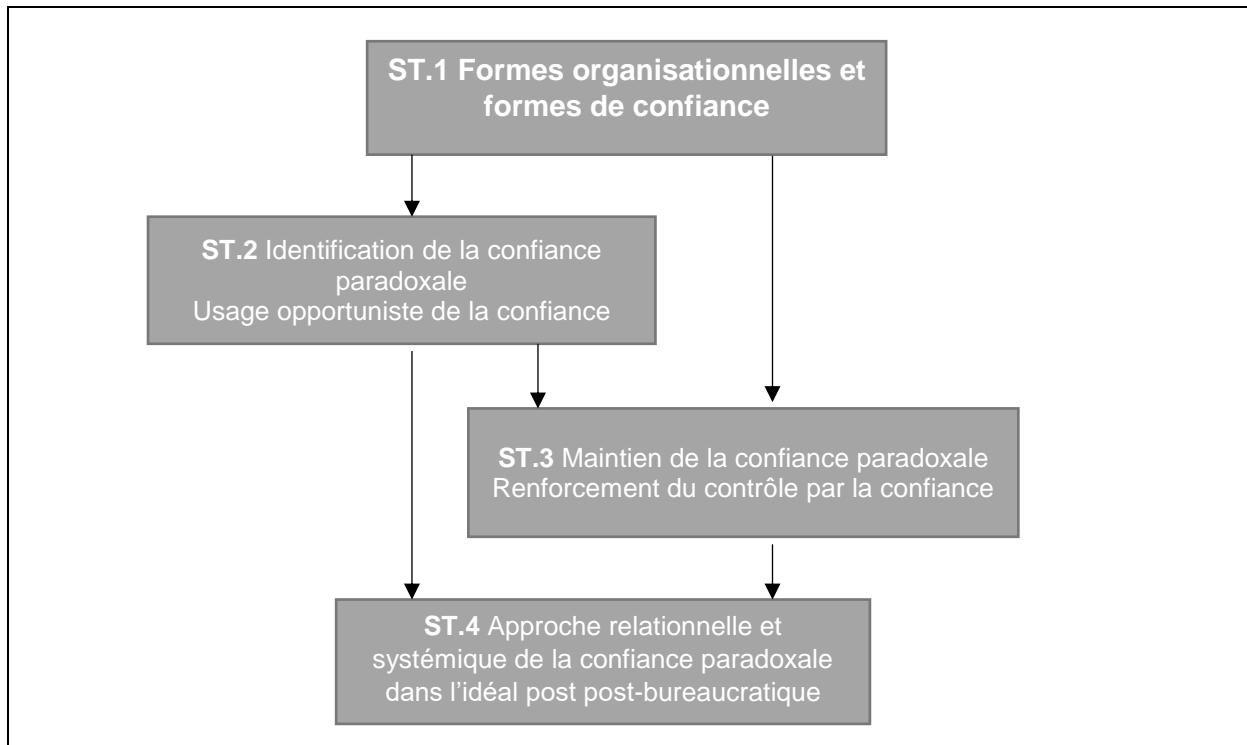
ST.1 Formes organisationnelles et formes de confiance

ST.2 Identification de la confiance paradoxale
Usage opportuniste de la confiance

ST.3 Maintien de la confiance paradoxale
Renforcement du contrôle par la confiance

ST.4 Approche relationnelle et systémique de la confiance paradoxale dans l'idéal post post-bureaucratique